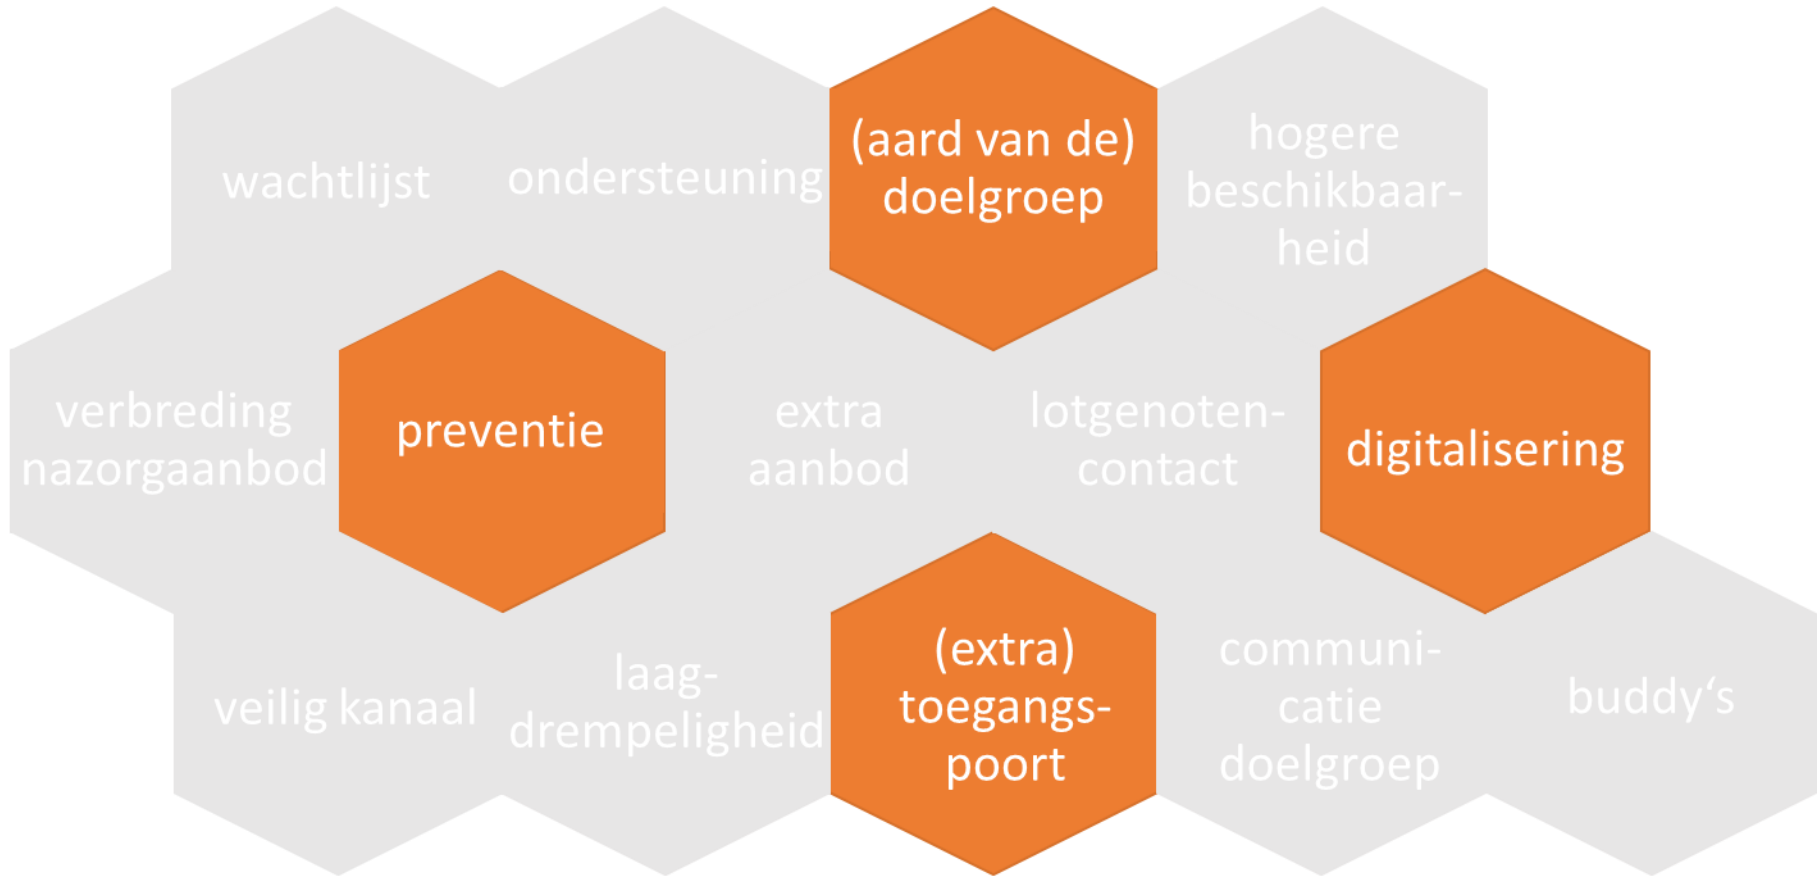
wachtlijst

ondersteuning

(aard van de) doelgroep

hogere beschikbaarheid

verbreding nazorgaanbod

preventie

extra aanbod

lotgenotencontact

digitalisering

veilig kanaal

laagdrempeligheid

(extra) toegangspoort

communicatie doelgroep

buddy‘s